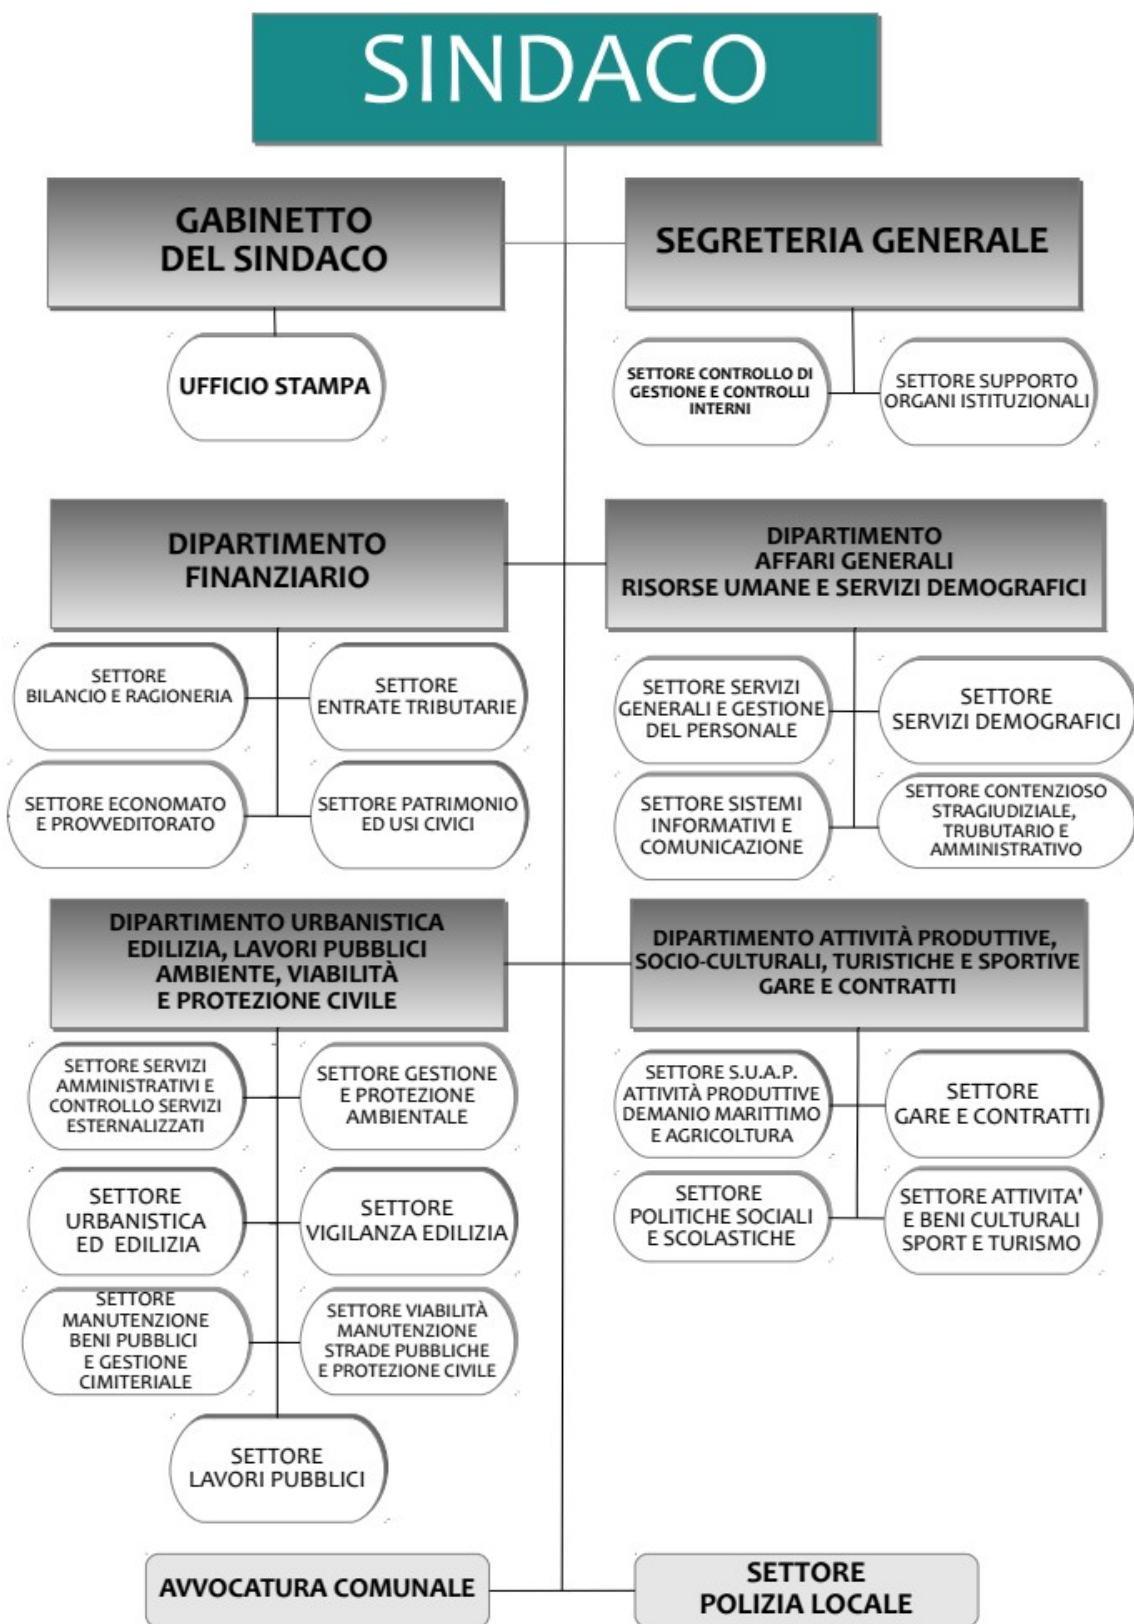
SINDACO

GABINETTO DEL SINDACO

UFFICIO STAMPA

SEGRETERIA GENERALE

SETTORE CONTROLLO DI GESTIONE E CONTROLLI INTERNI

SETTORE SUPPORTO ORGANI ISTITUZIONALI

DIPARTIMENTO FINANZIARIO

SETTORE BILANCIO E RAGIONERIA

SETTORE ENTRATE TRIBUTARIE

SETTORE ECONOMATO E PROVVEDITORATO

SETTORE PATRIMONIO ED USI CIVICI

DIPARTIMENTO AFFARI GENERALI RISORSE UMANE E SERVIZI DEMOGRAFICI

SETTORE SERVIZI GENERALI E GESTIONE DEL PERSONALE

SETTORE SERVIZI DEMOGRAFICI

SETTORE SISTEMI INFORMATIVI E COMUNICAZIONE

SETTORE CONTENZIOSO STRAGIUDIZIALE, TRUBUTARIO E AMMINISTRATIVO

DIPARTIMENTO URBANISTICA EDILIZIA, LAVORI PUBBLICI AMBIENTE, VIABILITÀ E PROTEZIONE CIVILE

SETTORE SERVIZI AMMINISTRATIVI E CONTROLLO SERVIZI ESTERNALIZZATI

SETTORE GESTIONE E PROTEZIONE AMBIENTALE

SETTORE URBANISTICA ED EDILIZIA

SETTORE VIGILANZA EDILIZIA

SETTORE MANUTENZIONE BENI PUBBLICI E GESTIONE CIMITERIALE

SETTORE VIABILITÀ MANUTENZIONE STRADE PUBBLICHE E PROTEZIONE CIVILE

SETTORE LAVORI PUBBLICI

DIPARTIMENTO ATTIVITÀ PRODUTTIVE, SOCIO-CULTURALI, TURISTICHE E SPORTIVE GARE E CONTRATTI

SETTORE S.U.A.P. ATTIVITÀ PRODUTTIVE DEMANIO MARITTIMO E AGRICOLTURA

SETTORE GARE E CONTRATTI

SETTORE POLITICHE SOCIALI E SCOLASTICHE

SETTORE ATTIVITA' E BENI CULTURALI SPORT E TURISMO

AVVOCATURA COMUNALE

SETTORE POLIZIA LOCALE